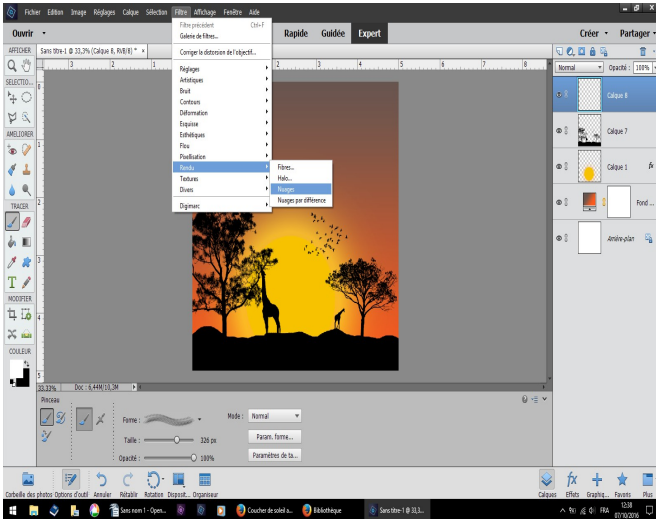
Fichier Edition Image Réglages Calque Sélection Filtre Affichage Fenêtre Aide

Ouvrir

Rapide Guidée Expert

Créer Partager

AFFICHER

Sans titre-1 @ 33,3% (Calque 8, RVB/8) *

SÉLECTIO...

AMÉLIORER

TRACER

MODIFIER

COULEUR

Filtre précédent Ctrl+F
Galerie de filtres...
Corriger la distorsion de l'objectif...
Réglages
Artistiques
Bruit
Contours
Déformation
Esquisse
Esthétiques
Flou
Pixellisation
Rendu
Textures
Divers
Digimarc

Fibres...
Halo...
Nuages
Nuages par différence

Normal
Opacité : 100%

Calque 8
Calque 7
Calque 1
Fond ...
Arrière-plan

33,33% Doc : 6,44M/10,3M

Pinceau

Forme :
Mode : Normal
Taille : 326 px
Opacité : 100%
Param. forme...
Paramètres de ta...

Corbeille des photos Options d'outil Annuler Rétablir Rotation Disposit... Organiseur

Calques Effets Graphiq... Favoris Plus

Sans nom 1 - Open...
Coucher de soleil a...
Bibliothèque
Sans titre-1 @ 33,3...

FRA 12:38 07/10/2016